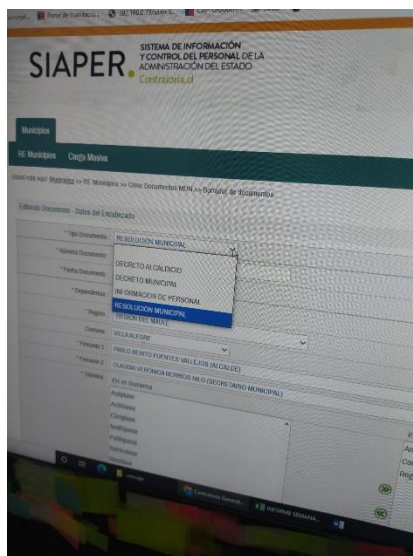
Portal de tramitación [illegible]

SIAPER. SISTEMA DE INFORMACIÓN Y CONTROL DEL PERSONAL DE LA ADMINISTRACIÓN DEL ESTADO. Contraloria.cl

Municipios

RE Municipios Carga Masiva

Usted está aquí: Municipios >> RE Municipios >> Crear Documento MUN >> Borrador de documentos

Editando Documento - Datos del Encabezado

* Tipo Documento: RESOLUCION MUNICIPAL

* Numero Documento

* Fecha Documento

* Dependencia

* Región

DECRETO ALCALDICIO
DECRETO MUNICIPAL
INFORMACION DE PERSONAL
RESOLUCION MUNICIPAL
REPORTES MAXU

Comuna: VILLA ALEGRE

* Firmante 1: PABLO BENITO FUENTES VALLEJOS (ALCALDE)

* Firmante 2: CLAUDIA VERONICA BERRIOS NILO (SECRETARIO MUNICIPAL)

* Visador: En el Sistema

Antiplano
Antilletes
Complete
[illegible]
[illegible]
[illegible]
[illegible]

Contraloria General...
INFORME SEMANA...